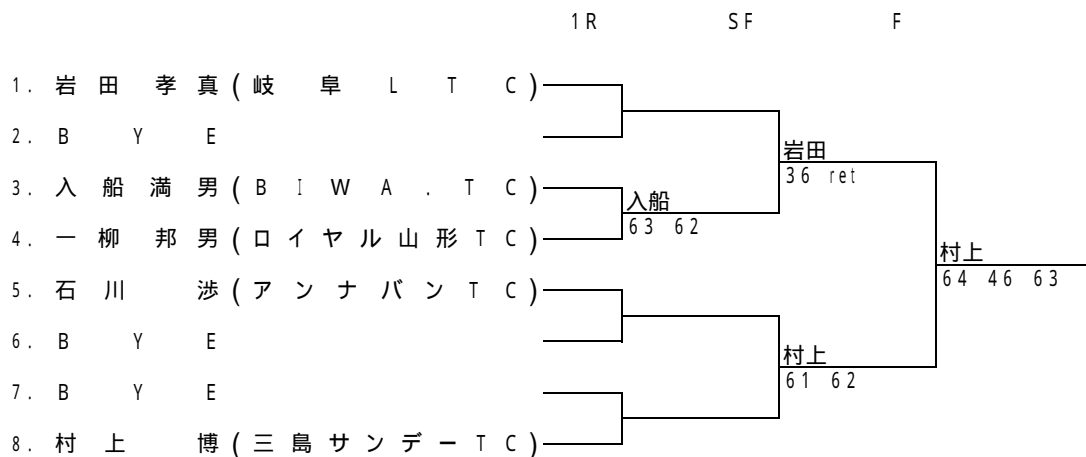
1R SF F

1. 岩田 孝真(岐阜LTC)
2. BYE
3. 入船満男(BIWA.TC)
4. 一柳邦男(ロイヤル山形TC)
5. 石川 渉(アンナバンTC)
6. BYE
7. BYE
8. 村上 博(三島サンデーTC)

入船
63 62

岩田
36 ret

村上
61 62

村上
64 46 63